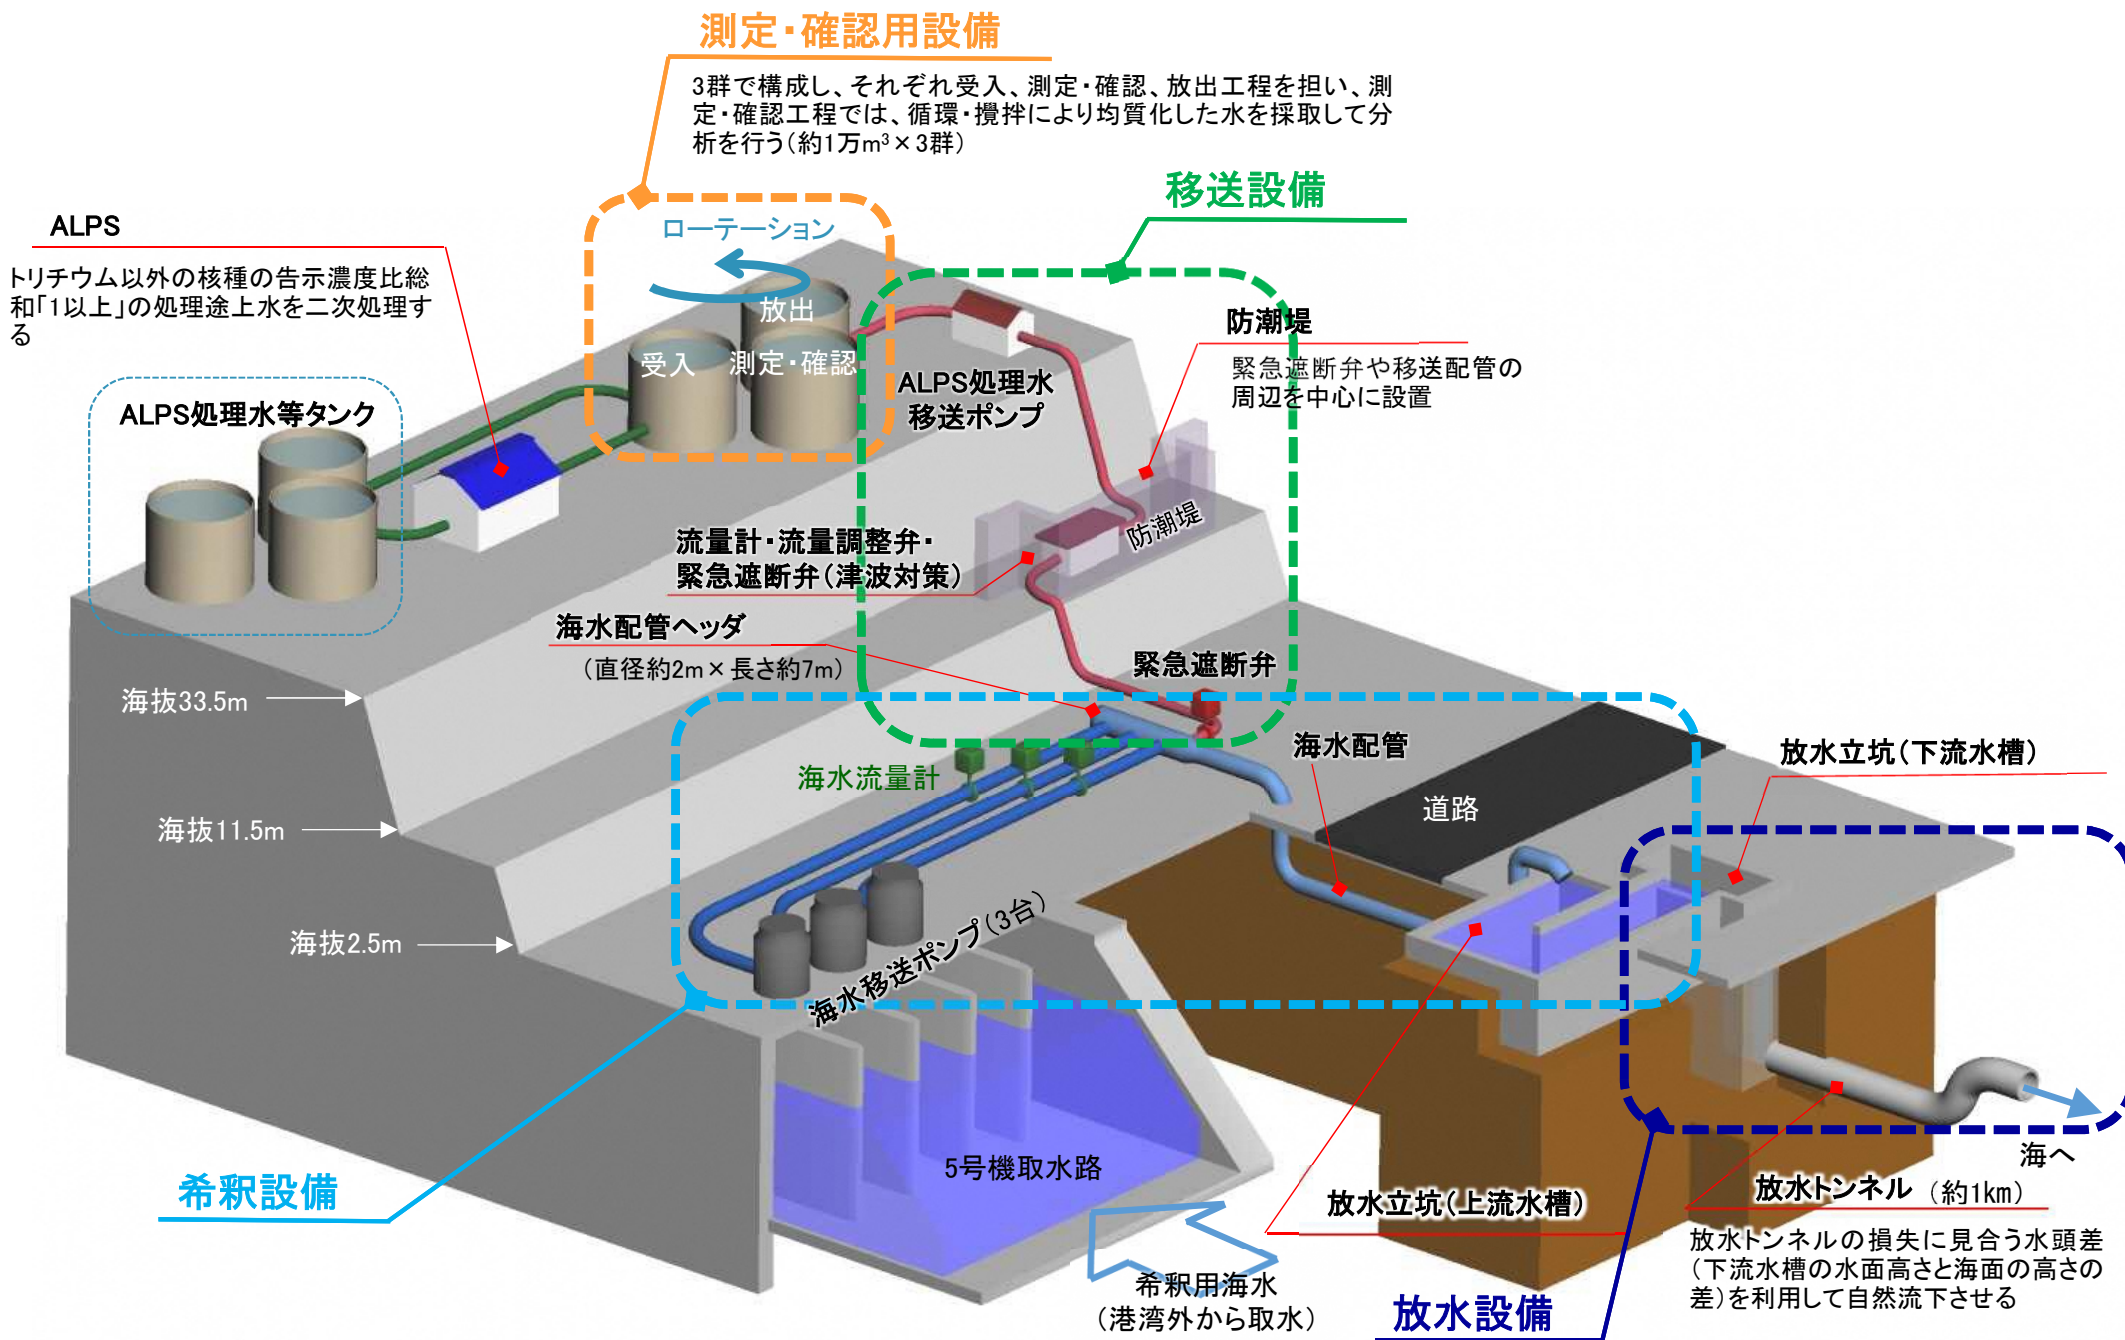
測定・確認用設備

3群で構成し、それぞれ受入、測定・確認、放出工程を担い、測定・確認工程では、循環・攪拌により均質化した水を採取して分析を行う（約1万$m^3$×3群）

移送設備

ALPS

トリチウム以外の核種の告示濃度比総和「1以上」の処理途上水を二次処理する

ローテーション

放出

受入

測定・確認

ALPS処理水等タンク

ALPS処理水移送ポンプ

防潮堤

緊急遮断弁や移送配管の周辺を中心に設置

防潮堤

流量計・流量調整弁・緊急遮断弁（津波対策）

海水配管ヘッダ

（直径約2m×長さ約7m）

緊急遮断弁

海抜33.5m

海水配管

放水立坑（下流水槽）

海水流量計

道路

海抜11.5m

海抜2.5m

海水移送ポンプ（3台）

5号機取水路

海へ

希釈設備

放水トンネル（約1km）

放水立坑（上流水槽）

放水トンネルの損失に見合う水頭差（下流水槽の水面高さと海面の高さの差）を利用して自然流下させる

希釈用海水

（港湾外から取水）

放水設備